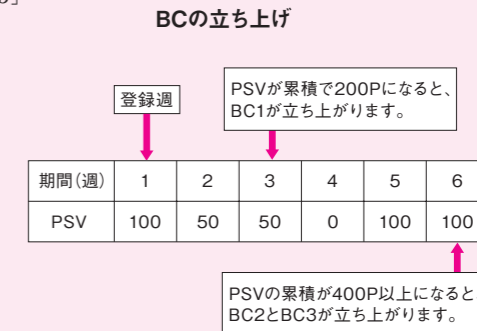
る」

BCの立ち上げ

登録週

PSVが累積で200Pになると、BC1が立ち上がります。

| 期間（週） | 1 | 2 | 3 | 4 | 5 | 6 |
|---|---|---|---|---|---|---|
| PSV | 100 | 50 | 50 | 0 | 100 | 100 |

PSVの累積が400P以上になるとBC2とBC3が立ち上がります。